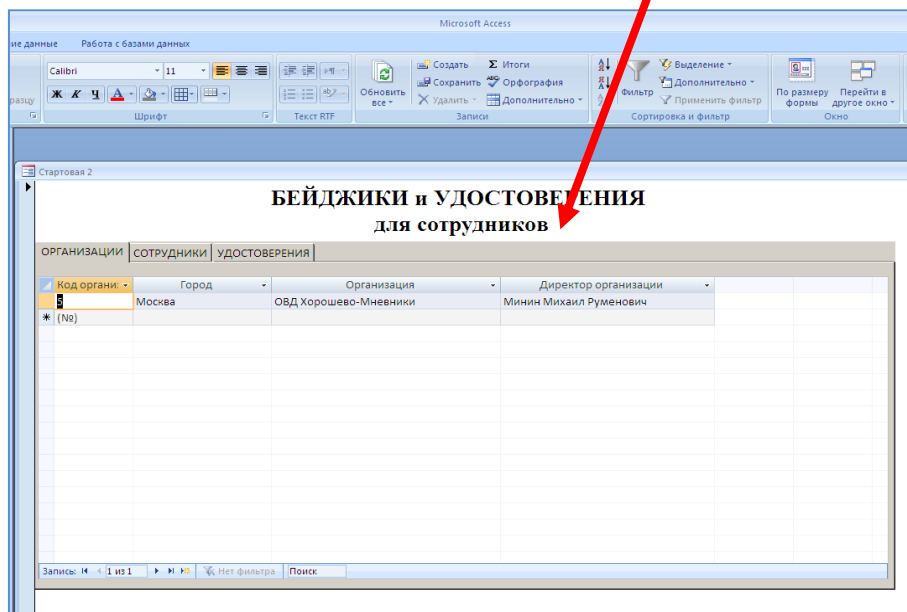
Microsoft Access

ие данные Работа с базами данных

Calibri 11

разцу Шрифт Текст RTF

Обновить все

Создать Сохранить Удалить

Итоги Орфография Дополнительно

Записи

Фильтр

Выделение Дополнительно Применить фильтр

Сортировка и фильтр

По размеру формы

Перейти в другое окно

Окно

Стартовая 2

БЕЙДЖИКИ и УДОСТОВЕРЕНИЯ
для сотрудников

ОРГАНИЗАЦИИ | СОТРУДНИКИ | УДОСТОВЕРЕНИЯ

| Код органи: | Город | Организация | Директор организации |
|---|---|---|---|
| 5 | Москва | ОВД Хорошево-Мневники | Минин Михаил Руменович |
| (№) | | | |

Запись: 1 из 1 Нет фильтра Поиск